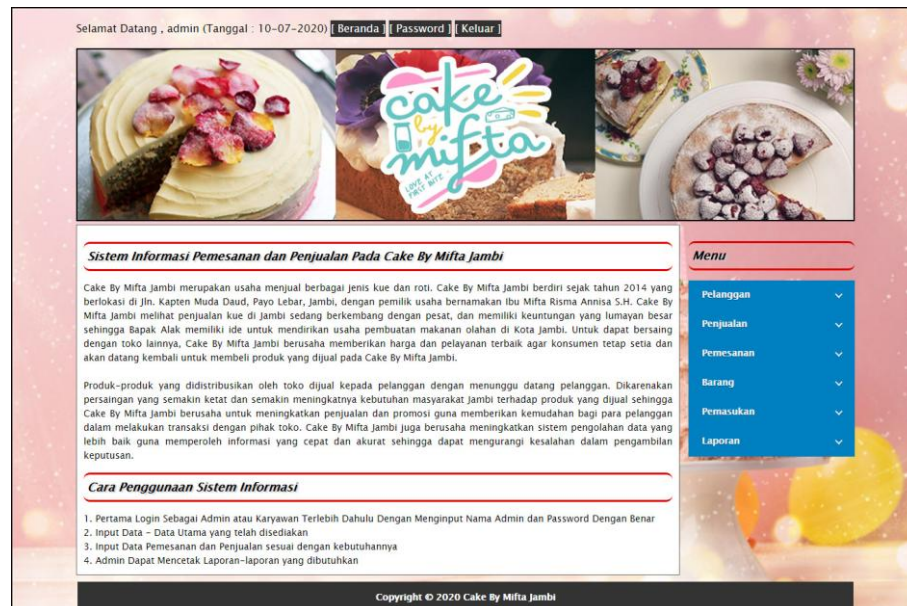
Selamat Datang , admin (Tanggal : 10-07-2020) [ Beranda ] [ Password ] [ Keluar ]

cake by mifta
LOVE AT FIRST BITE

Sistem Informasi Pemesanan dan Penjualan Pada Cake By Mifta Jambi

Cake By Mifta Jambi merupakan usaha menjual berbagai jenis kue dan roti. Cake By Mifta Jambi berdiri sejak tahun 2014 yang berlokasi di Jln. Kapten Muda Daud, Payo Lebar, Jambi, dengan pemilik usaha bernamakan Ibu Mifta Risma Annisa S.H. Cake By Mifta Jambi melihat penjualan kue di Jambi sedang berkembang dengan pesat, dan memiliki keuntungan yang lumayan besar sehingga Bapak Alak memiliki ide untuk mendirikan usaha pembuatan makanan olahan di Kota Jambi. Untuk dapat bersaing dengan toko lainnya, Cake By Mifta Jambi berusaha memberikan harga dan pelayanan terbaik agar konsumen tetap setia dan akan datang kembali untuk membeli produk yang dijual pada Cake By Mifta Jambi.

Produk-produk yang didistribusikan oleh toko dijual kepada pelanggan dengan menunggu datang pelanggan. Dikarenakan persaingan yang semakin ketat dan semakin meningkatnya kebutuhan masyarakat Jambi terhadap produk yang dijual sehingga Cake By Mifta Jambi berusaha untuk meningkatkan penjualan dan promosi guna memberikan kemudahan bagi para pelanggan dalam melakukan transaksi dengan pihak toko. Cake By Mifta Jambi juga berusaha meningkatkan sistem pengolahan data yang lebih baik guna memperoleh informasi yang cepat dan akurat sehingga dapat mengurangi kesalahan dalam pengambilan keputusan.

Cara Penggunaan Sistem Informasi

1. Pertama Login Sebagai Admin atau Karyawan Terlebih Dahulu Dengan Menginput Nama Admin dan Password Dengan Benar
2. Input Data - Data Utama yang telah disediakan
3. Input Data Pemesanan dan Penjualan sesuai dengan kebutuhannya
4. Admin Dapat Mencetak Laporan-laporan yang dibutuhkan

Menu
Pelanggan
Penjualan
Pemesanan
Barang
Pemasukan
Laporan

Copyright © 2020 Cake By Mifta Jambi